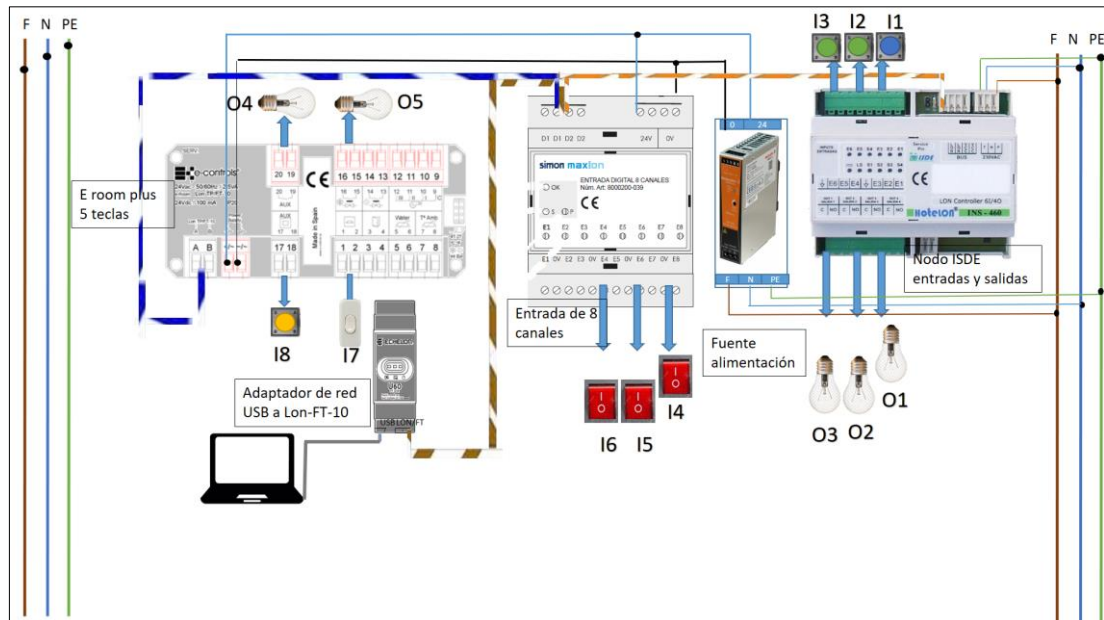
F N PE

F N PE

I3 I2 I1

O4 O5

E room plus 5 teclas

e-controls

CE

20 19

16 15 14 13 12 11 10 9

AUX

A B

17 18

1 2 3 4 5 6 7 8

Made in Spain

D1 D2 D2 D2

24V 0V

simon maxlon

ENTRADA DIGITAL 8 CANALES

Núm. Art. 8000200-039

OK

CE

E1 E2 E3 E4 E5 E6 E7 E8

E1 0V E2 E3 0V E4 E5 0V E6 E7 0V E8

0 24

F N PE

CE

LON Controller 6I/4O

INS - 460

Nodo ISDE entradas y salidas

I8

I7

Entrada de 8 canales

Fuente alimentación

Adaptador de red USB a Lon-FT-10

USB LON FT

I6 I5 I4

O3 O2 O1